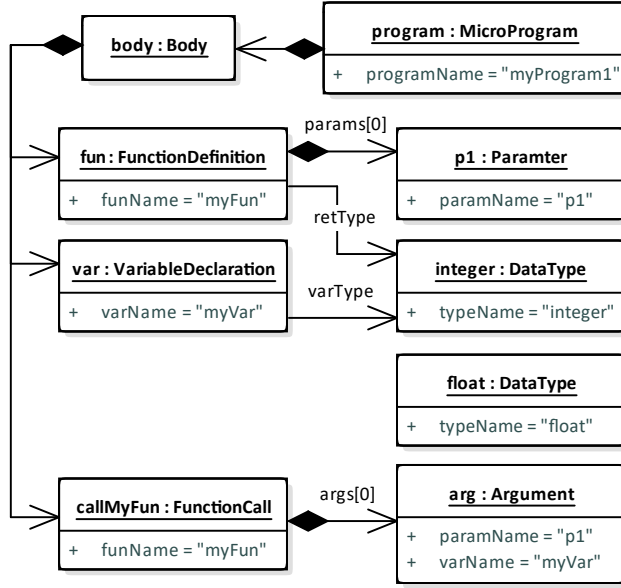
body : Body

program : MicroProgram
+ programName = "myProgram1"

params[0]

fun : FunctionDefinition
+ funName = "myFun"

p1 : Paramter
+ paramName = "p1"

retType

var : VariableDeclaration
+ varName = "myVar"

varType

integer : DataType
+ typeName = "integer"

float : DataType
+ typeName = "float"

args[0]

callMyFun : FunctionCall
+ funName = "myFun"

arg : Argument
+ paramName = "p1"
+ varName = "myVar"